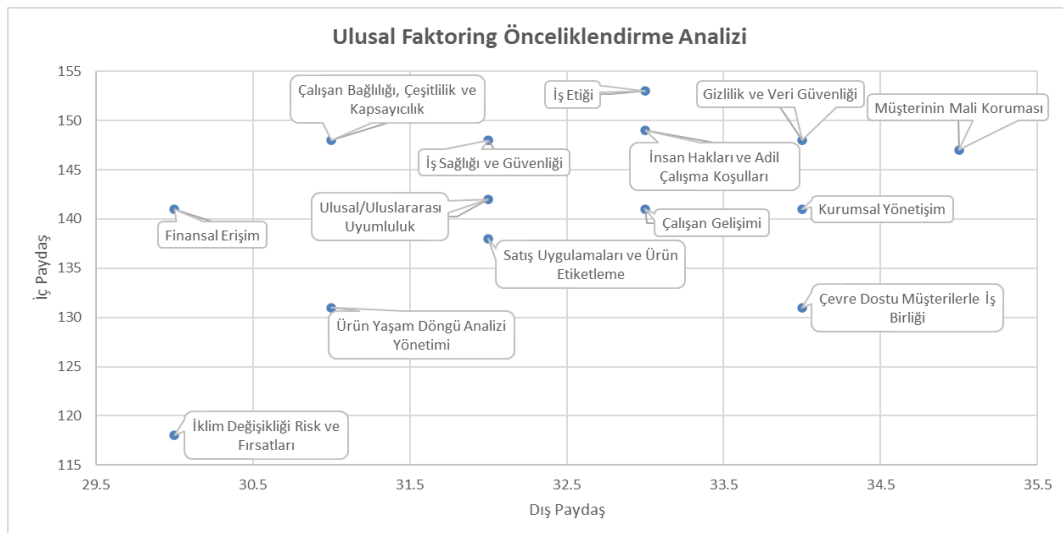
Ulusal Faktoring Önceliklendirme Analizi

155
150
145
140
135
130
125
120
115

İç Paydaş

Çalışan Bağlılığı, Çeşitlilik ve Kapsayıcılık
İş Etiği
Gizlilik ve Veri Güvenliği
Müşterinin Mali Koruması
İş Sağlığı ve Güvenliği
İnsan Hakları ve Adil Çalışma Koşulları
Ulusal/Uluslararası Uyumluluk
Finansal Erişim
Çalışan Gelişimi
Kurumsal Yönetişim
Satış Uygulamaları ve Ürün Etiketleme
Ürün Yaşam Döngü Analizi Yönetimi
Çevre Dostu Müşterilerle İş Birliği
İklim Değişikliği Risk ve Fırsatları

29.5
30.5
31.5
32.5
33.5
34.5
35.5

Dış Paydaş